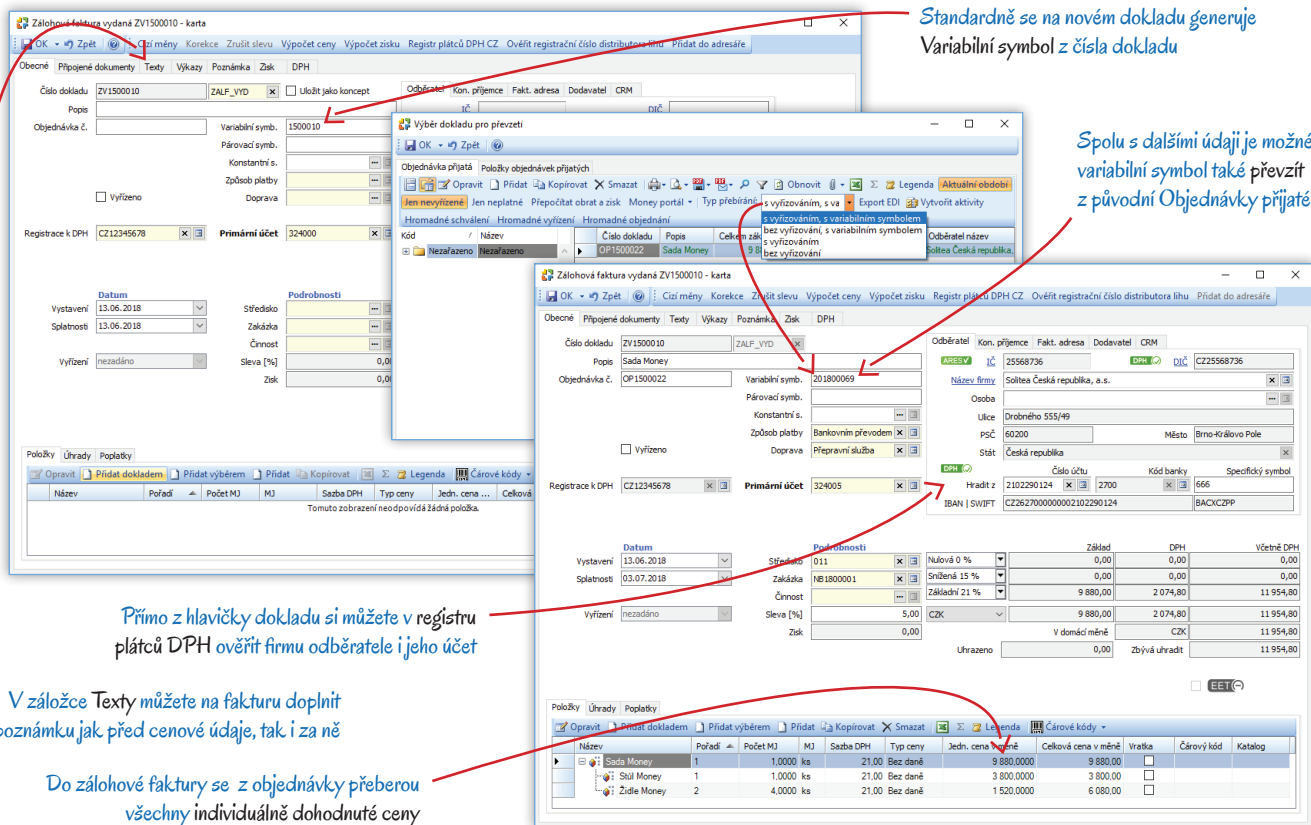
Standardně se na novém dokladu generuje Variabilní symbol z čísla dokladu

Spolu s dalšími údaji je možné variabilní symbol také převzít z původní Objednávky přijaté

Přímo z hlavičky dokladu si můžete v registru plátců DPH ověřit firmu odběratele i jeho účet

V záložce Texty můžete na fakturu doplnit poznámku jak před cenové údaje, tak i za ně

Do zálohové faktury se z objednávky přeberou všechny individuálně dohodnuté ceny

Zálohová faktura vydaná ZV1500010 - karta

OK Zpět Cizí měny Korekce Zrušit slevu Výpočet ceny Výpočet zisku Registr plátců DPH CZ Ověřit registrační číslo distributora lihu Přidat do adresáře

Obecné Připojené dokumenty Texty Výkazy Poznámka Zisk DPH

Číslo dokladu ZV1500010 ZALF_VYD Uložit jako koncept
Popis
Objednávka č.
Variabilní symb. 1500010
Párovací symb.
Konstantní s.
Způsob platby
Vyřízeno
Doprava
Registrace k DPH CZ12345678 Primární účet 324000
Datum
Vystavení 13.06.2018
Splatnosti 13.06.2018
Vyřízení nezadáno
Podrobnosti
Středisko
Zakázka
Činnost
Sleva [%] 0,0
Zisk 0,0

Odběratel Kon. příjemce Fakt. adresa Dodavatel CRM
IČ DIČ

Položky Úhrady Poplatky
Opravit Přidat dokladem Přidat výběrem Přidat Kopírovat Legenda Čárové kódy
Název Pořadí Počet MJ MJ Sazba DPH Typ ceny Jedn. cena ... Celková
Tomuto zobrazení neodpovídá žádná položka.

Výběr dokladu pro převzetí
OK Zpět
Objednávka přijatá Položky objednávek přijatých
Opravit Přidat Kopírovat Smazat Obnovit Legenda Aktuální období
Jen nevyřízené Jen neplatné Přepočítat obrat a zisk Money portál Typ přebírání s vyřizováním, s va Export EDI Vytvořit aktivity
Hromadné schválení Hromadné vyřízení Hromadné objednání
s vyřizováním, s variabilním symbolem
bez vyřizování, s variabilním symbolem
s vyřizováním
bez vyřizování
Kód Název Číslo dokladu Popis Celkem zák Odběratel název
Nezařazeno Nezařazeno OP1500022 Sada Money 9 Solitea Česká republika.

Zálohová faktura vydaná ZV1500010 - karta
OK Zpět Cizí měny Korekce Zrušit slevu Výpočet ceny Výpočet zisku Registr plátců DPH CZ Ověřit registrační číslo distributora lihu Přidat do adresáře
Obecné Připojené dokumenty Texty Výkazy Poznámka Zisk DPH
Číslo dokladu ZV1500010 ZALF_VYD
Popis Sada Money
Objednávka č. OP1500022
Variabilní symb. 201800069
Párovací symb.
Konstantní s.
Způsob platby Bankovním převodem
Vyřízeno
Doprava Přepravní služba
Registrace k DPH CZ12345678 Primární účet 324005
Odběratel Kon. příjemce Fakt. adresa Dodavatel CRM
ARES IČ 25568736 DPH DIČ CZ25568736
Název firmy Solitea Česká republika, a.s.
Osoba
Ulice Drobného 555/49
PSČ 60200 Město Brno-Královo Pole
Stát Česká republika
DPH
Číslo účtu Kód banky Specifický symbol
Hradit z 2102290124 2700 666
IBAN | SWIFT CZ2627000000002102290124 BACXCZPP
Datum
Vystavení 13.06.2018
Splatnosti 03.07.2018
Vyřízení nezadáno
Podrobnosti
Středisko 011
Zakázka NB1800001
Činnost
Sleva [%] 5,00
Zisk 0,00

| | Základ | DPH | Včetně DPH |
|---|---|---|---|
| Nulová 0 % | 0,00 | 0,00 | 0,00 |
| Snížená 15 % | 0,00 | 0,00 | 0,00 |
| Základní 21 % | 9 880,00 | 2 074,80 | 11 954,80 |
| CZK | 9 880,00 | 2 074,80 | 11 954,80 |
| V domácí měně | | CZK | 11 954,80 |

Uhrazeno 0,00 Zbývá uhradit 11 954,80

EET

Položky Úhrady Poplatky
Opravit Přidat dokladem Přidat výběrem Přidat Kopírovat Smazat Legenda Čárové kódy

| Název | Pořadí | Počet MJ | MJ | Sazba DPH | Typ ceny | Jedn. cena v měně | Celková cena v měně | Vratka | Čárový kód | Katalog |
|---|---|---|---|---|---|---|---|---|---|---|
| Sada Money | 1 | 1,0000 | ks | 21,00 | Bez daně | 9 880,0000 | 9 880,00 | | | |
| Stůl Money | 1 | 1,0000 | ks | 21,00 | Bez daně | 3 800,0000 | 3 800,00 | | | |
| Židle Money | 2 | 4,0000 | ks | 21,00 | Bez daně | 1 520,0000 | 6 080,00 | | | |